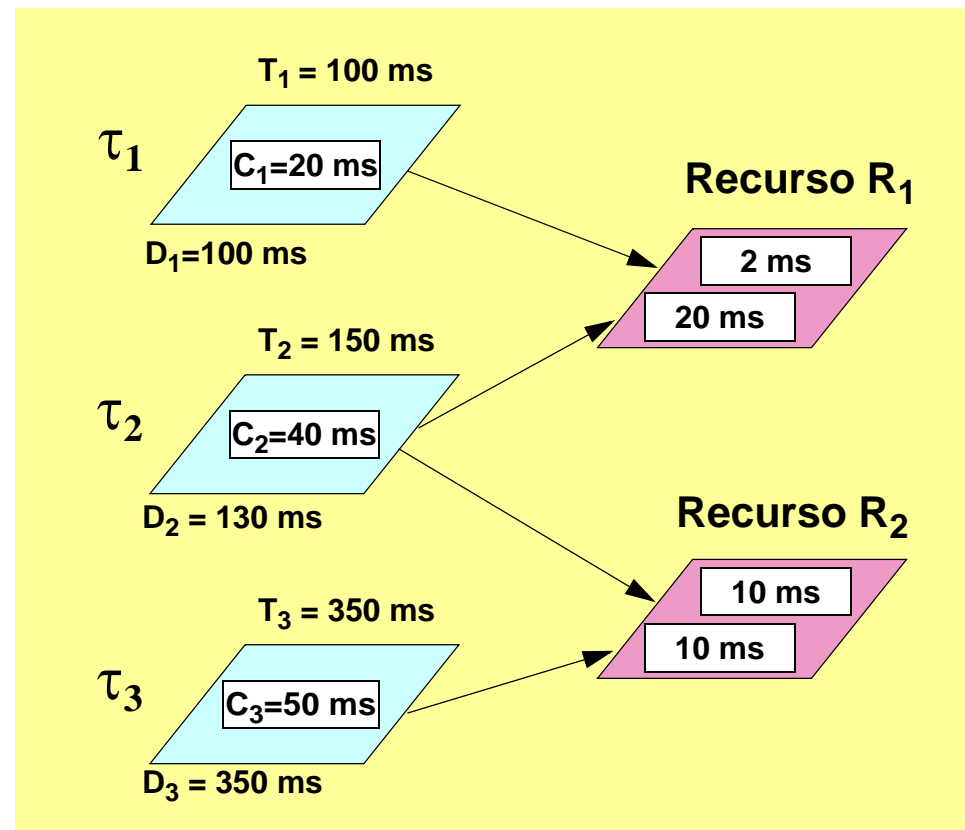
$T_1$ = 100 ms

$\tau_1$

$C_1$=20 ms

$D_1$=100 ms

Recurso $R_1$

2 ms

20 ms

$T_2$ = 150 ms

$\tau_2$

$C_2$=40 ms

$D_2$ = 130 ms

Recurso $R_2$

10 ms

10 ms

$T_3$ = 350 ms

$\tau_3$

$C_3$=50 ms

$D_3$ = 350 ms